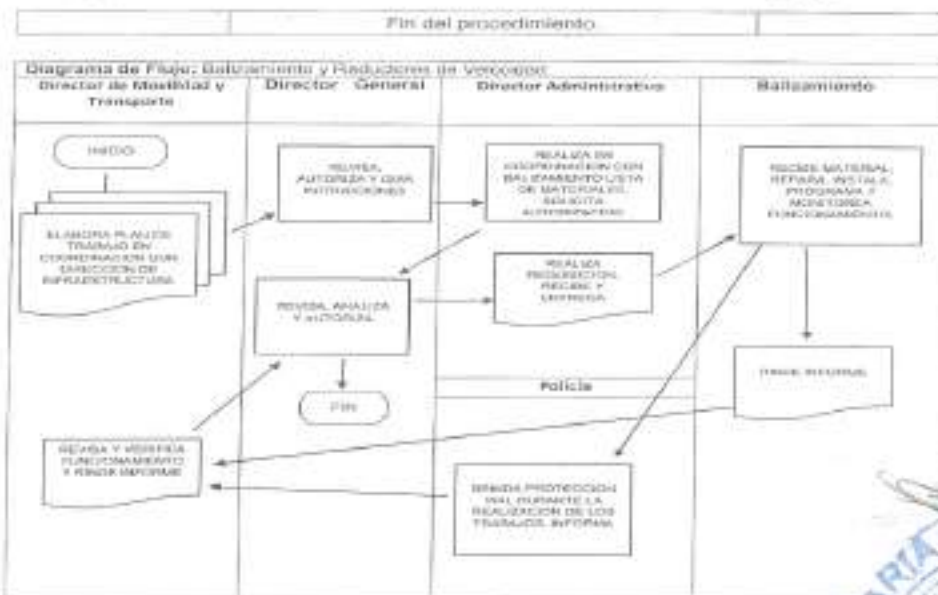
Fin del procedimiento

Diagrama de Flujo: Balizamiento y Reductores de Velocidad

Director de Movilidad y Transporte

Director General

Director Administrativo

Balizamiento

INICIO

ELABORA PLAN DE TRABAJO EN COORDINACION CON DIRECCION DE INFRAESTRUCTURA

REVISA, AUTORIZA Y GIRA INSTRUCCIONES

REALIZA EN COORDINACION CON BALIZAMIENTO LISTA DE MATERIALES, SOLICITA AUTORIZACION

RECIBE MATERIAL, REPARA, INSTALA, PROGRAMA Y MONITOREA FUNCIONAMIENTO

REVISA, ANALIZA Y ARCHIVA

REALIZA REQUISICION, RECIBE Y ENTREGA

FIN

Policía

RINDE INFORME

REVISA Y VERIFICA FUNCIONAMIENTO Y RINDE INFORME

BRINDA PROTECCION VIAL DURANTE LA REALIZACION DE LOS TRABAJOS, INFORMA

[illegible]